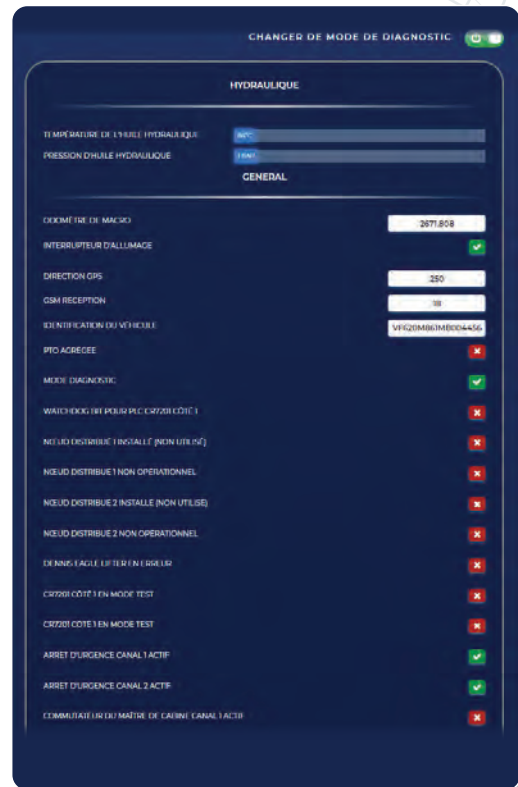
CHANGER DE MODE DE DIAGNOSTIC

HYDRAULIQUE

TEMPÉRATURE DE L'HUILE HYDRAULIQUE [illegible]

PRESSION D'HUILE HYDRAULIQUE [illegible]

GENERAL

ODOMÈTRE DE MACRO 2671.808

INTERRUPTEUR D'ALLUMAGE

DIRECTION GPS 250

GSM RECEPTION 18

IDENTIFICATION DU VÉHICULE VF620M861MB004456

PTO AGRÉÉE

MODE DIAGNOSTIC

WATCHDOG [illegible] POUR PLC CR7201 CÔTÉ 1

NŒUD DISTRIBUÉ 1 INSTALLÉ (NON UTILISÉ)

NŒUD DISTRIBUÉ 1 NON OPÉRATIONNEL

NŒUD DISTRIBUÉ 2 INSTALLÉ (NON UTILISÉ)

NŒUD DISTRIBUÉ 2 NON OPÉRATIONNEL

DENNIS EAGLE LIFTER EN ERREUR

CR7201 CÔTÉ 1 EN MODE TEST

CR7201 CÔTÉ 1 EN MODE TEST

ARRÊT D'URGENCE CANAL 1 ACTIF

ARRÊT D'URGENCE CANAL 2 ACTIF

COMMUTATEUR DU MAÎTRE DE CABINE CANAL 1 ACTIF